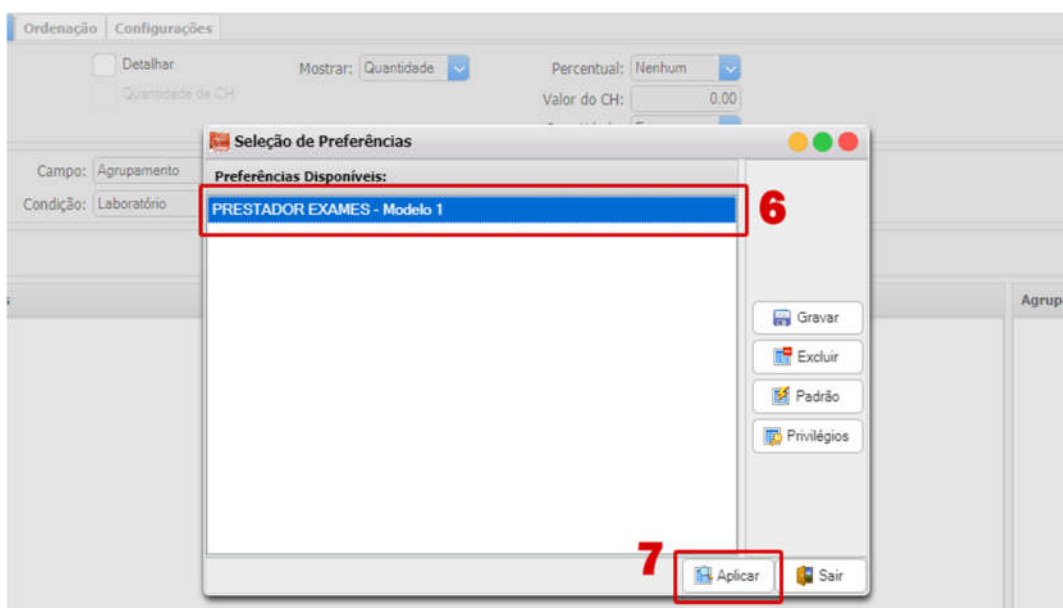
Ordenação Configurações

Detalhar

Quantidade de CH

Mostrar: Quantidade

Percentual: Nenhum

Valor do CH: 0.00

Campo: Agrupamento

Condição: Laboratório

Seleção de Preferências

Preferências Disponíveis:

PRESTADOR EXAMES - Modelo 1

6

Gravar

Excluir

Padrão

Privilégios

7

Aplicar

Sair

Agrup